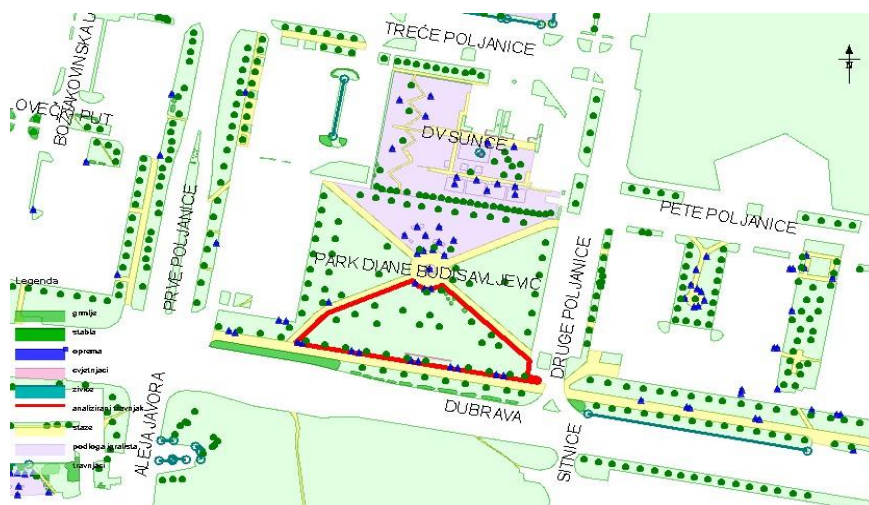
TREĆE POLJANICE
BOŽAKOVINSKA U
OVEČKI PUT
DV SUNCE
PETE POLJANICE
PRVE POLJANICE
PARK DIANE BUDISAVLJEVIĆ
DRUGE POLJANICE
DUBRAVA
ALEJA JAVORA
SITNICE
N

Legenda
grmlje
stabla
oprema
cvjetnjaci
živice
analizirani travnjak
staze
podloga igrališta
travnjaci